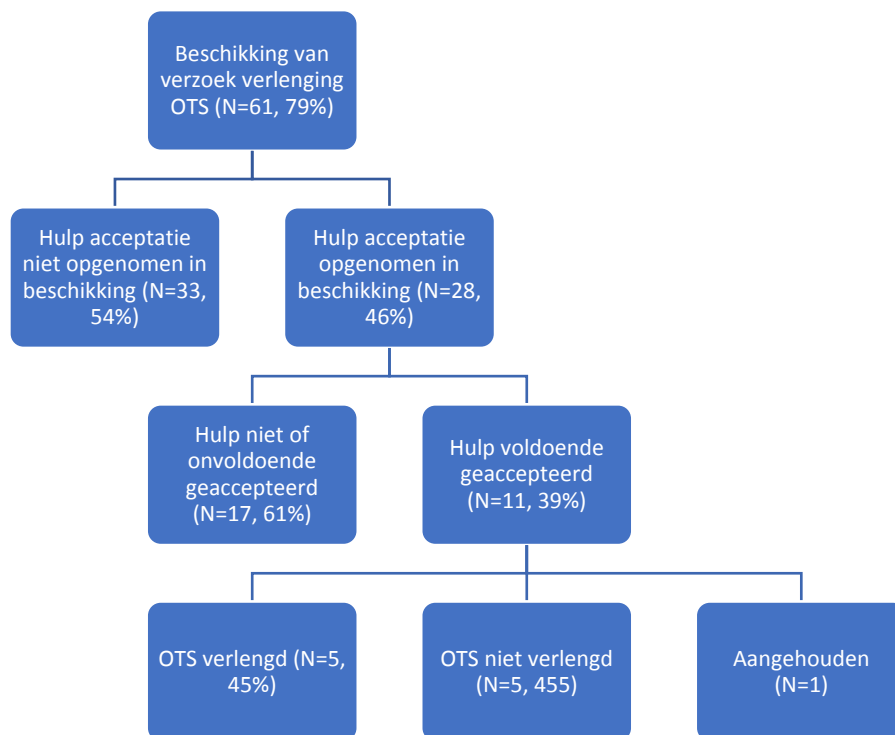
Beschikking van verzoek verlenging OTS (N=61, 79%)

Hulp acceptatie niet opgenomen in beschikking (N=33, 54%)

Hulp acceptatie opgenomen in beschikking (N=28, 46%)

Hulp niet of onvoldoende geaccepteerd (N=17, 61%)

Hulp voldoende geaccepteerd (N=11, 39%)

OTS verlengd (N=5, 45%)

OTS niet verlengd (N=5, 455)

Aangehouden (N=1)